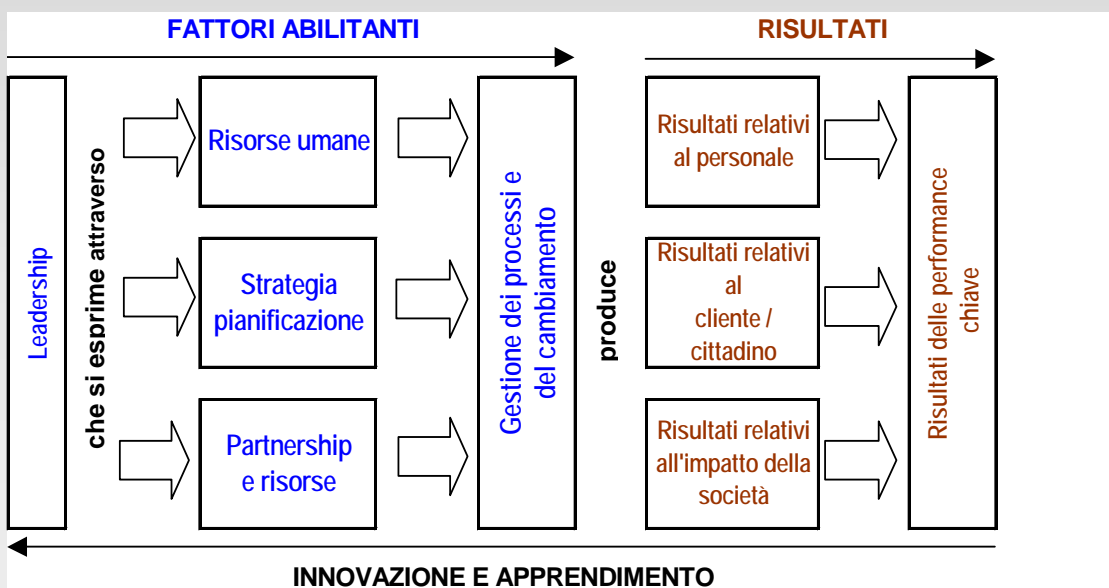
FATTORI ABILITANTI

RISULTATI

Leadership

che si esprime attraverso

Risorse umane

Strategia pianificazione

Partnership e risorse

Gestione dei processi e del cambiamento

produce

Risultati relativi al personale

Risultati relativi al cliente / cittadino

Risultati relativi all'impatto della società

Risultati delle performance chiave

INNOVAZIONE E APPRENDIMENTO